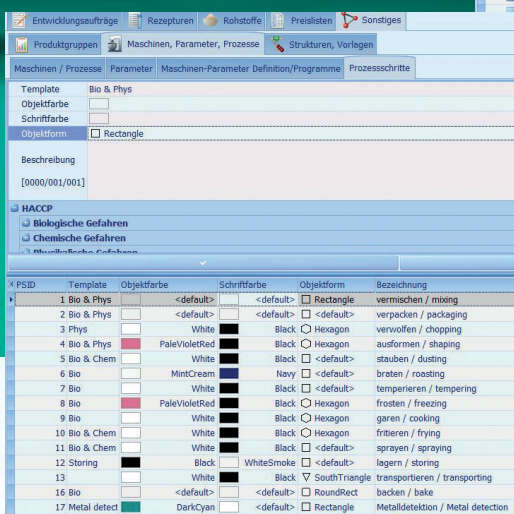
Entwicklungsaufträge | Rezepturen | Rohstoffe | Preislisten | Sonstiges

Produktgruppen | Maschinen, Parameter, Prozesse | Strukturen, Vorlagen

Maschinen / Prozesse | Parameter | Maschinen-Parameter Definition/Programme | Prozessschritte

Template: Bio & Phys
Objektfarbe
Schriftfarbe
Objektform: Rectangle

Beschreibung

[0000/001/001]

HACCP
Biologische Gefahren
Chemische Gefahren
Physikalische Gefahren

| PSID | Template | Objektfarbe | Schriftfarbe | Objektform | Bezeichnung |
|---|---|---|---|---|---|
| 1 | Bio & Phys | <default> | <default> | Rectangle | vermischen / mixing |
| 2 | Bio & Phys | <default> | <default> | <default> | verpacken / packaging |
| 3 | Phys | White | Black | Hexagon | verwolfen / chopping |
| 4 | Bio & Phys | PaleVioletRed | Black | Hexagon | ausformen / shaping |
| 5 | Bio & Chem | White | Black | <default> | stauben / dusting |
| 6 | Bio | MintCream | Navy | <default> | braten / roasting |
| 7 | Bio | White | Black | <default> | temperieren / tempering |
| 8 | Bio | PaleVioletRed | Black | Hexagon | frosten / freezing |
| 9 | Bio | White | Black | Hexagon | garen / cooking |
| 10 | Bio & Chem | White | Black | Hexagon | fritieren / frying |
| 11 | Bio & Chem | White | Black | <default> | sprayen / spraying |
| 12 | Storing | Black | WhiteSmoke | <default> | lagern / storing |
| 13 | | White | Black | SouthTriangle | transportieren / transporting |
| 16 | Bio | <default> | <default> | RoundRect | backen / bake |
| 17 | Metal detect | DarkCyan | <default> | Rectangle | Metalldetektion / Metal detection |